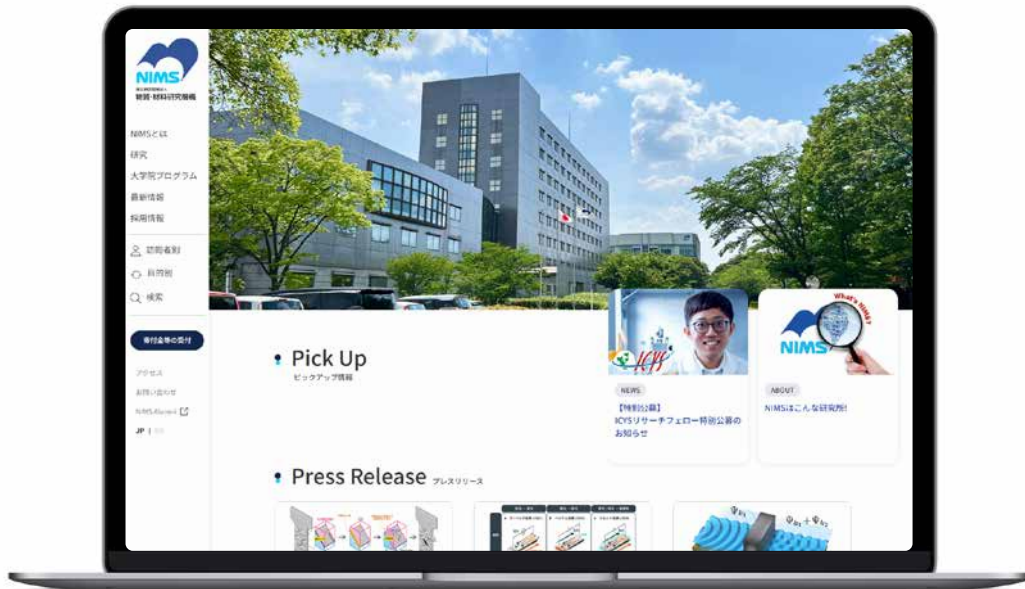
NIMS
国立研究開発法人
物質・材料研究機構

NIMSとは
研究
大学院プログラム
最新情報
採用情報

訪問者別
目的別
検索

寄付金等の受付

アクセス
お問い合わせ
NIMS Basics
JP | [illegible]

Pick Up
ピックアップ情報

ICYS

NEWS
【特別公募】
ICYSリサーチフェロー特別公募のお知らせ

What's NIMS?
NIMS

ABOUT
NIMSはこんな研究所!

Press Release プレスリリース